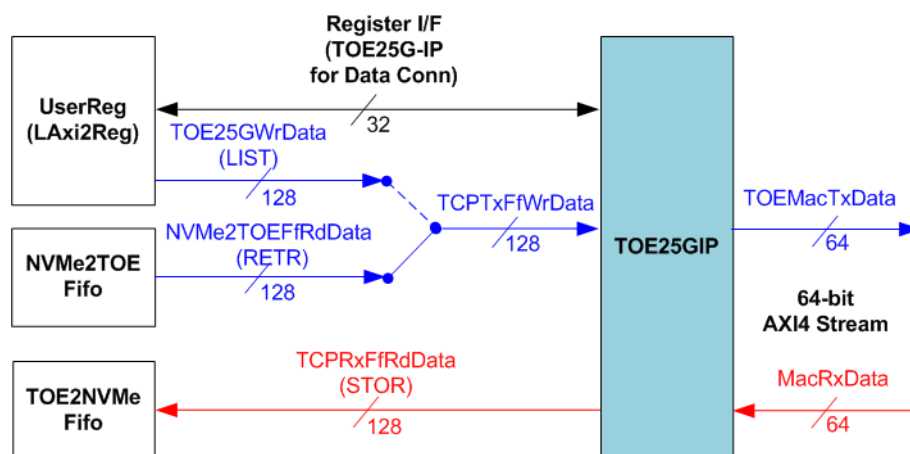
Register I/F
(TOE25G-IP
for Data Conn)

UserReg
(LAxi2Reg)

32

TOE25GWrData
(LIST)

128

TCPTxFfWrData

128

TOEMacTxData

64

NVMe2TOE
Fifo

NVMe2TOEFfRdData
(RETR)

128

TOE25GIP

64-bit
AXI4 Stream

TOE2NVMe
Fifo

TCPRxFfRdData
(STOR)

128

MacRxData

64